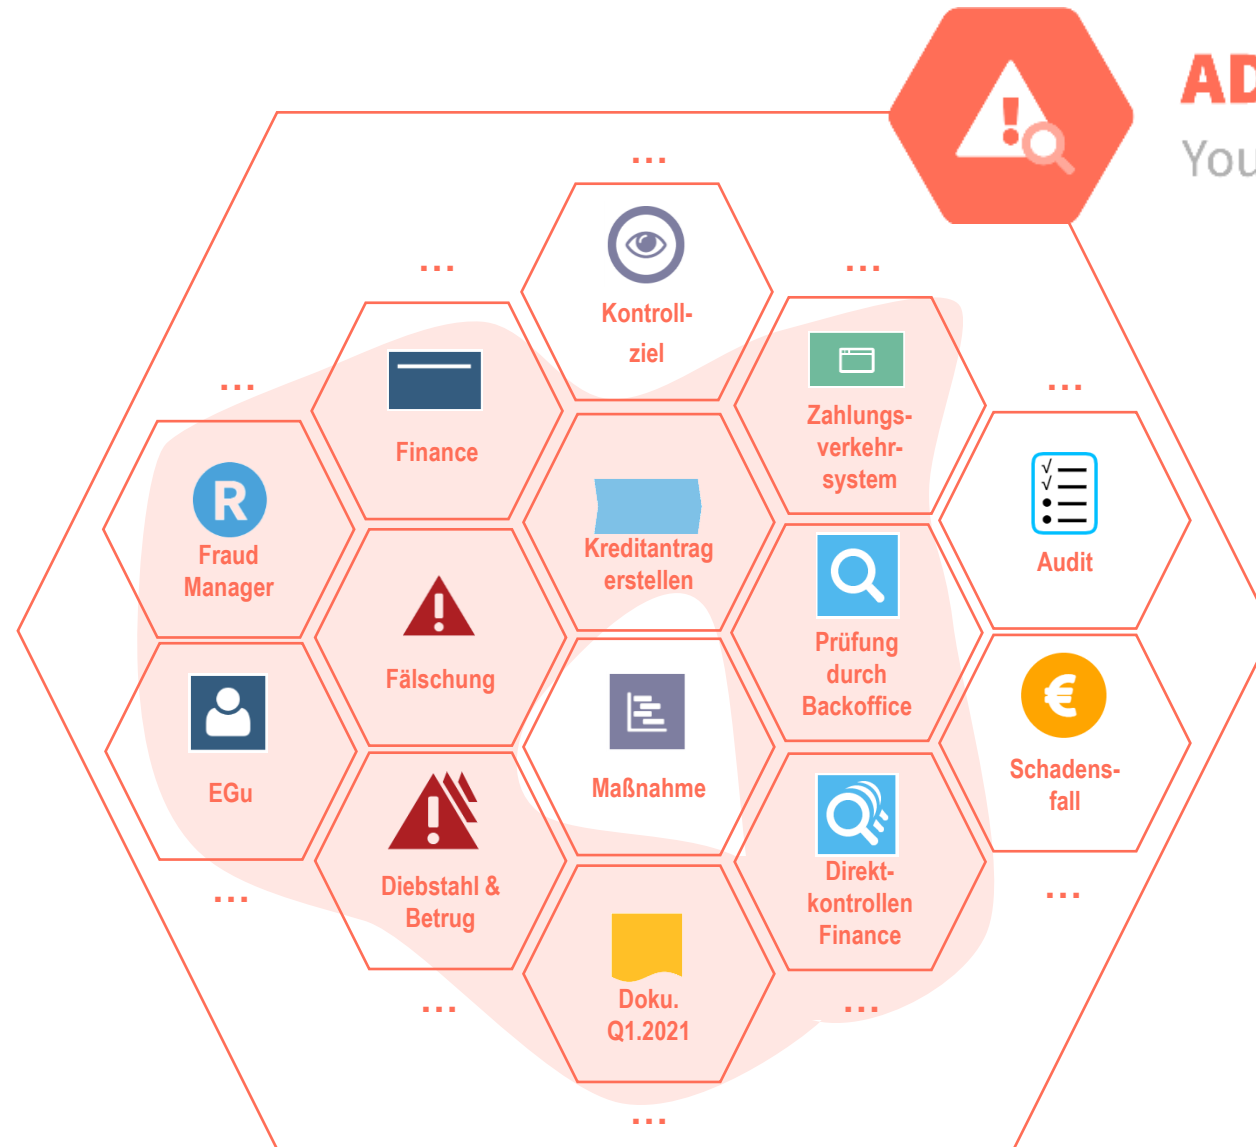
AD
You

...

Kontroll-
ziel

...

...

Finance

Zahlungs-
verkehr-
system

...

...

R
Fraud
Manager

Kreditantrag
erstellen

Audit

Fälschung

Prüfung
durch
Backoffice

EGu

Maßnahme

€
Schadens-
fall

Diebstahl &
Betrug

Direkt-
kontrollen
Finance

...

...

Doku.
Q1.2021

...

...

...